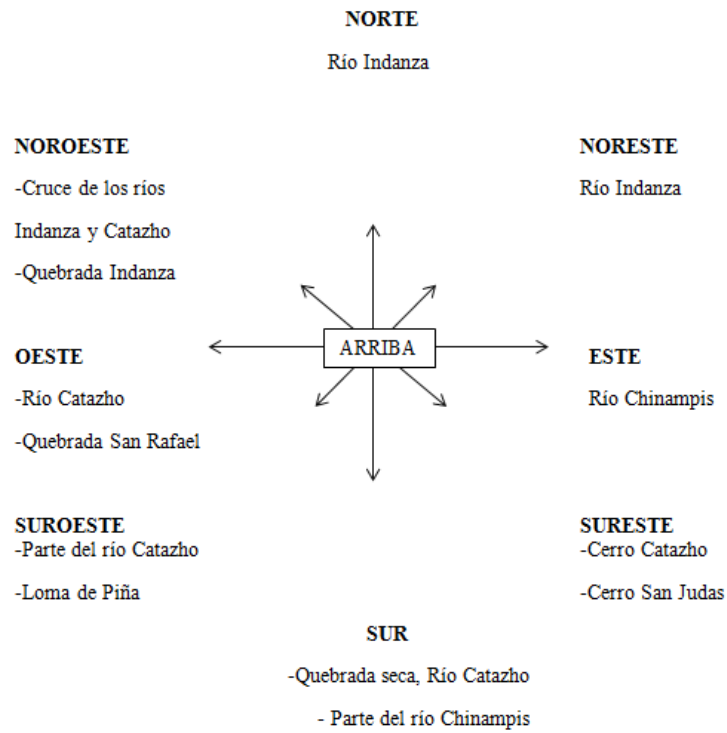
NORTE

Río Indanza

NOROESTE

-Cruce de los ríos Indanza y Catazho

-Quebrada Indanza

NORESTE

Río Indanza

ARRIBA

OESTE

-Río Catazho

-Quebrada San Rafael

ESTE

Río Chinampis

SUROESTE

-Parte del río Catazho

-Loma de Piña

SURESTE

-Cerro Catazho

-Cerro San Judas

SUR

-Quebrada seca, Río Catazho

- Parte del río Chinampis